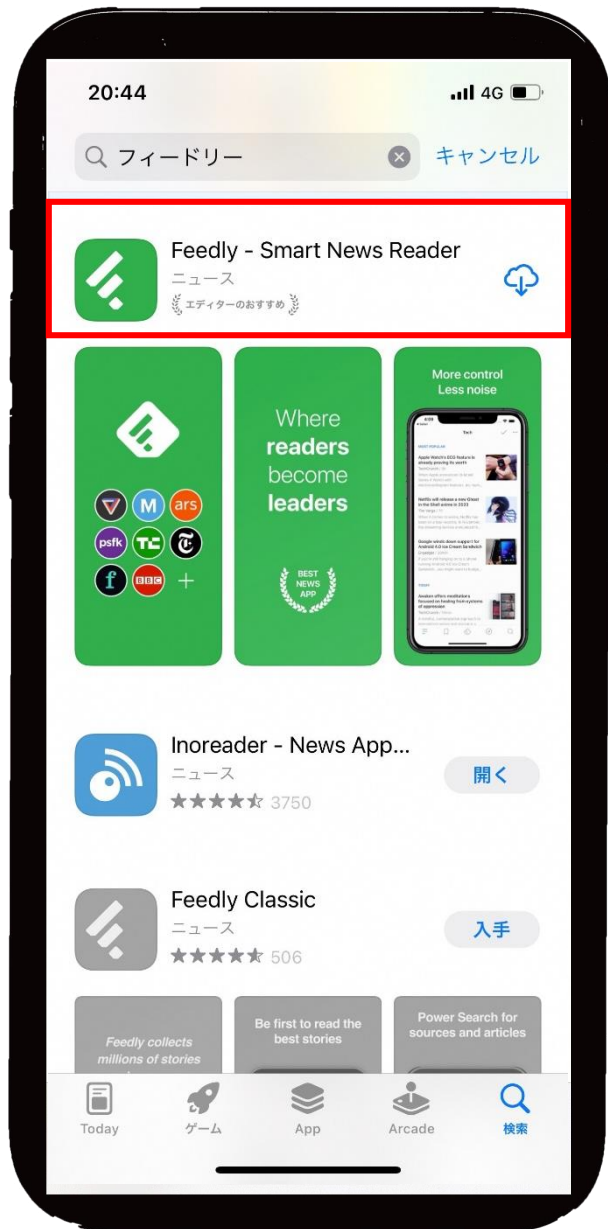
20:44

4G

フィードリー

キャンセル

Feedly - Smart News Reader

ニュース

エディターのおすすめ

ars

psfk

TC

BBC

+

Where readers become leaders

BEST NEWS APP

More control Less noise

Inoreader - News App...

ニュース

3750

開く

Feedly Classic

ニュース

506

入手

Feedly collects millions of stories

Be first to read the best stories

Power Search for sources and articles

Today

ゲーム

App

Arcade

検索